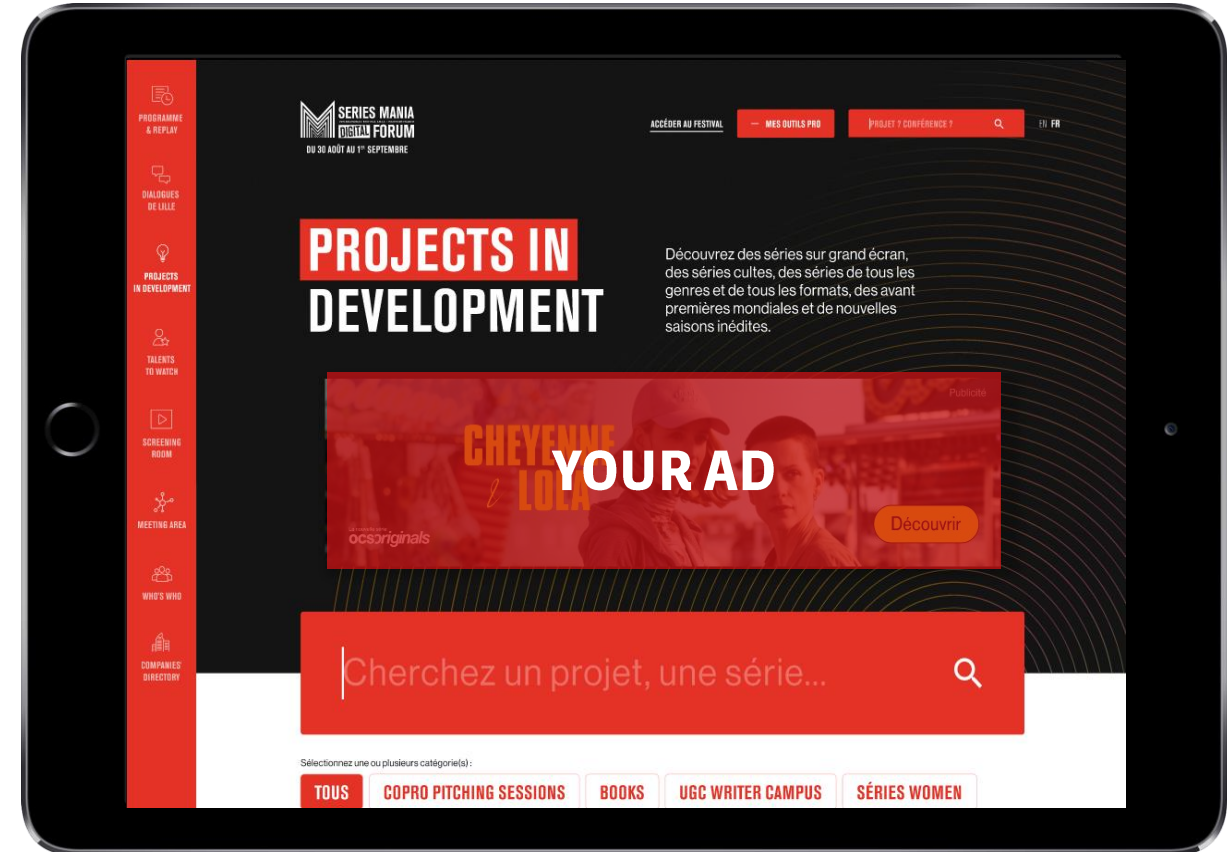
PROGRAMME & REPLAY

DIALOGUES DE LILLE

PROJECTS IN DEVELOPMENT

TALENTS TO WATCH

SCREENING ROOM

MEETING AREA

WHO'S WHO

COMPANIES' DIRECTORY

SERIES MANIA DIGITAL FORUM

DU 30 AOÛT AU 1er SEPTEMBRE

ACCÉDER AU FESTIVAL

MES OUTILS PRO

PROJET ? CONFÉRENCE ?

EN FR

PROJECTS IN DEVELOPMENT

Découvrez des séries sur grand écran, des séries cultes, des séries de tous les genres et de tous les formats, des avant premières mondiales et de nouvelles saisons inédites.

Publicité

CHEYENNE & LOLA

YOUR AD

ocsoriginals

Découvrir

Cherchez un projet, une série...

Sélectionnez une ou plusieurs catégorie(s) :

TOUS

COPRO PITCHING SESSIONS

BOOKS

UGC WRITER CAMPUS

SÉRIES WOMEN